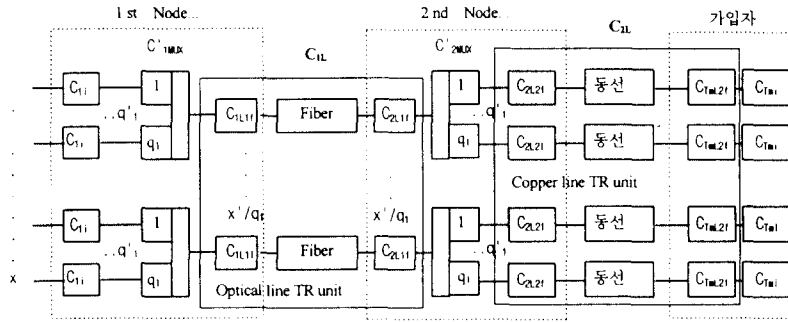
1 st Node

2 nd Node

가입자

$C'_{1MUX}$

$C_{1L}$

$C'_{2MUX}$

$C_{2L}$

$C_{1i}$ 1 $..q'_1$ $C_{1i}$ $q_1$

$C_{1L1i}$ Fiber $C_{2L1i}$

1 $q_1$ $..q'_1$

$C_{2L2i}$ 동선 $C_{TmL2i}$ $C_{Tmi}$

$C_{2L2i}$ 동선 $C_{TmL2i}$ $C_{Tmi}$

Copper line TR unit

$C_{1i}$ 1 $..q'_1$ $C_{1i}$ $q_1$

$x'/q_1$ $x'/q_1$

$C_{1L1i}$ Fiber $C_{2L1i}$

Optical line TR unit

1 $q_1$ $q'_1$

$C_{2L2i}$ 동선 $C_{TmL2i}$ $C_{Tmi}$

$C_{2L2i}$ 동선 $C_{TmL2i}$ $C_{Tmi}$

x